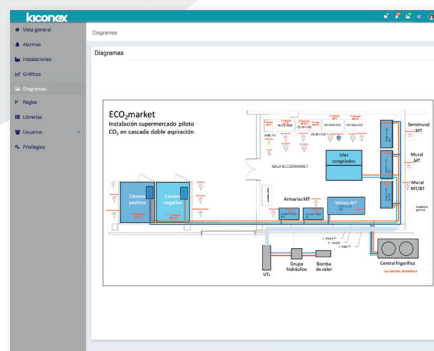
kiconex

Vista general
Alarmas
Instalaciones
Gráficas
Diagramas
Reglas
Librerías
Usuarios
Privilegios

Diagramas

Diagramas

$ECO_2$market
Instalación supermercado piloto
$CO_2$ en cascada doble aspiración

SALA ECO2EMARKET

Cámara positiva
Cámara negativa

Islas congeladas

Armarios MT
Vitrina MT

Semimural MT
Mural MT
Mural MT/BT

Grupo hidráulico
Bomba de calor

UT

Central frigorífica
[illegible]